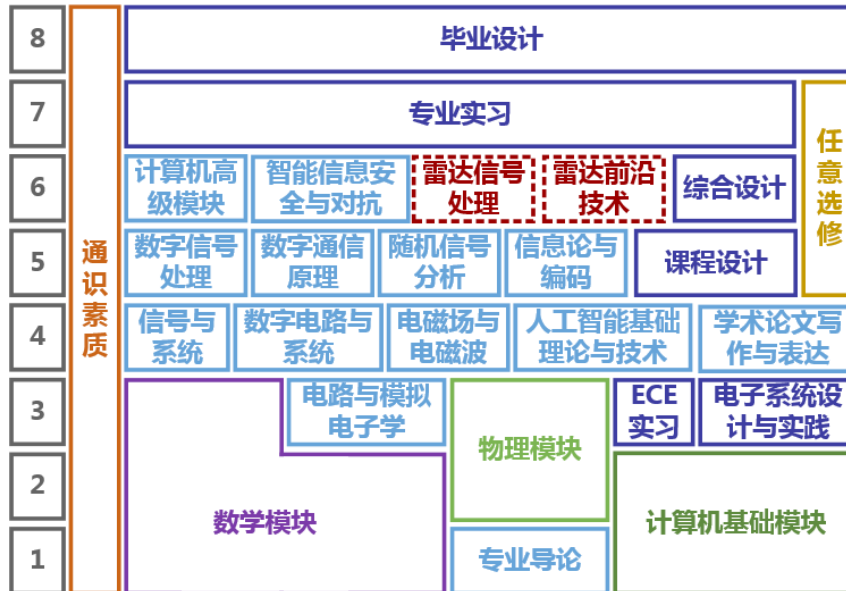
8
7
6
5
4
3
2
1

通识素质

毕业设计

专业实习

任意选修

计算机高级模块

智能信息安全与对抗

雷达信号处理

雷达前沿技术

综合设计

数字信号处理

数字通信原理

随机信号分析

信息论与编码

课程设计

信号与系统

数字电路与系统

电磁场与电磁波

人工智能基础理论与技术

学术论文写作与表达

电路与模拟电子学

物理模块

ECE实习

电子系统设计与实践

数学模块

计算机基础模块

专业导论